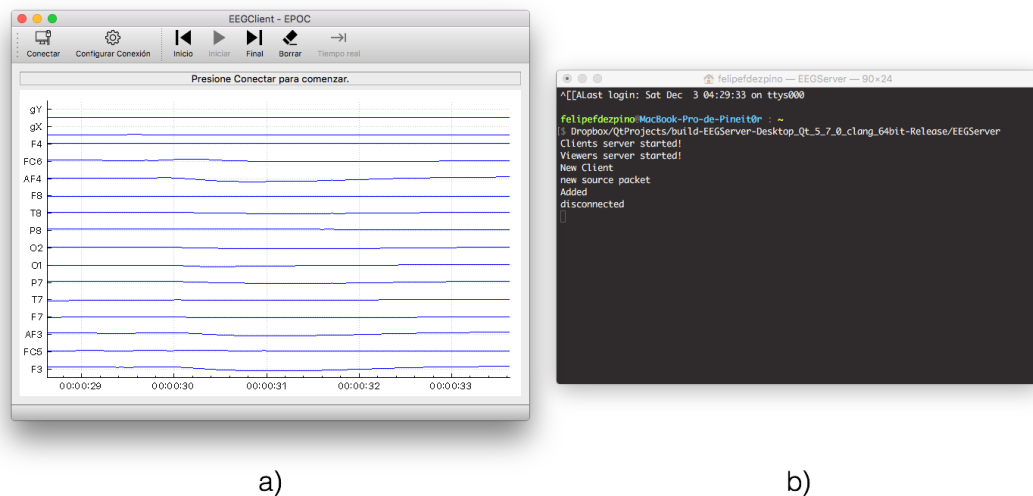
EEGClient - EPOC

Conectar Configurar Conexión Inicio Iniciar Final Borrar Tiempo real

Presione Conectar para comenzar.

gY
gX
F4
FC6
AF4
F8
T8
P8
O2
O1
P7
T7
F7
AF3
FC5
F3

00:00:29 00:00:30 00:00:31 00:00:32 00:00:33

a)

felipefdezpino — EEGServer — 90×24

^[[ALast login: Sat Dec 3 04:29:33 on ttys000

felipefdezpino@MacBook-Pro-de-Pineit0r : ~
$ Dropbox/QtProjects/build-EEGServer-Desktop_Qt_5_7_0_clang_64bit-Release/EEGServer
Clients server started!
Viewers server started!
New Client
new source packet
Added
disconnected

b)